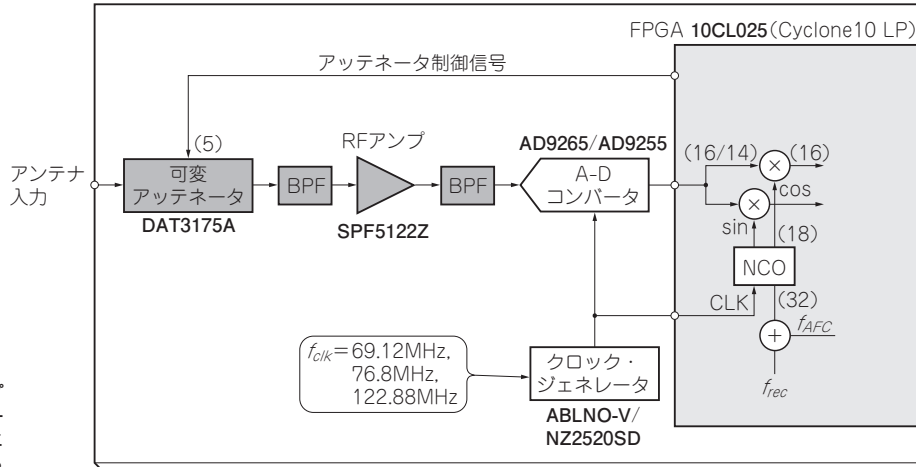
FPGA 10CL025(Cyclone10 LP)

アッテネータ制御信号

(5)

RFアンプ

AD9265/AD9255

(16/14)

(16)

アンテナ入力

可変アッテネータ

BPF

BPF

A-D コンバータ

cos

DAT3175A

SPF5122Z

sin

(18)

NCO

CLK

(32)

$f_{AFC}$

$f_{clk}$=69.12MHz, 76.8MHz, 122.88MHz

クロック・ジェネレータ

$f_{rec}$

ABLNO-V/ NZ2520SD